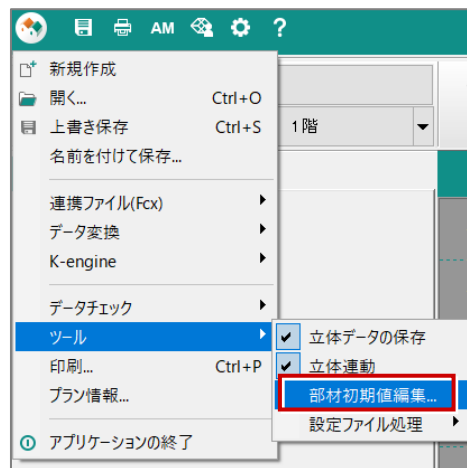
AM ?

新規作成
開く... Ctrl+O
上書き保存 Ctrl+S
名前を付けて保存...
連携ファイル(Fcx)
データ変換
K-engine
データチェック
ツール
印刷... Ctrl+P
プラン情報...
アプリケーションの終了

1階

立体データの保存
立体連動
部材初期値編集...
設定ファイル処理